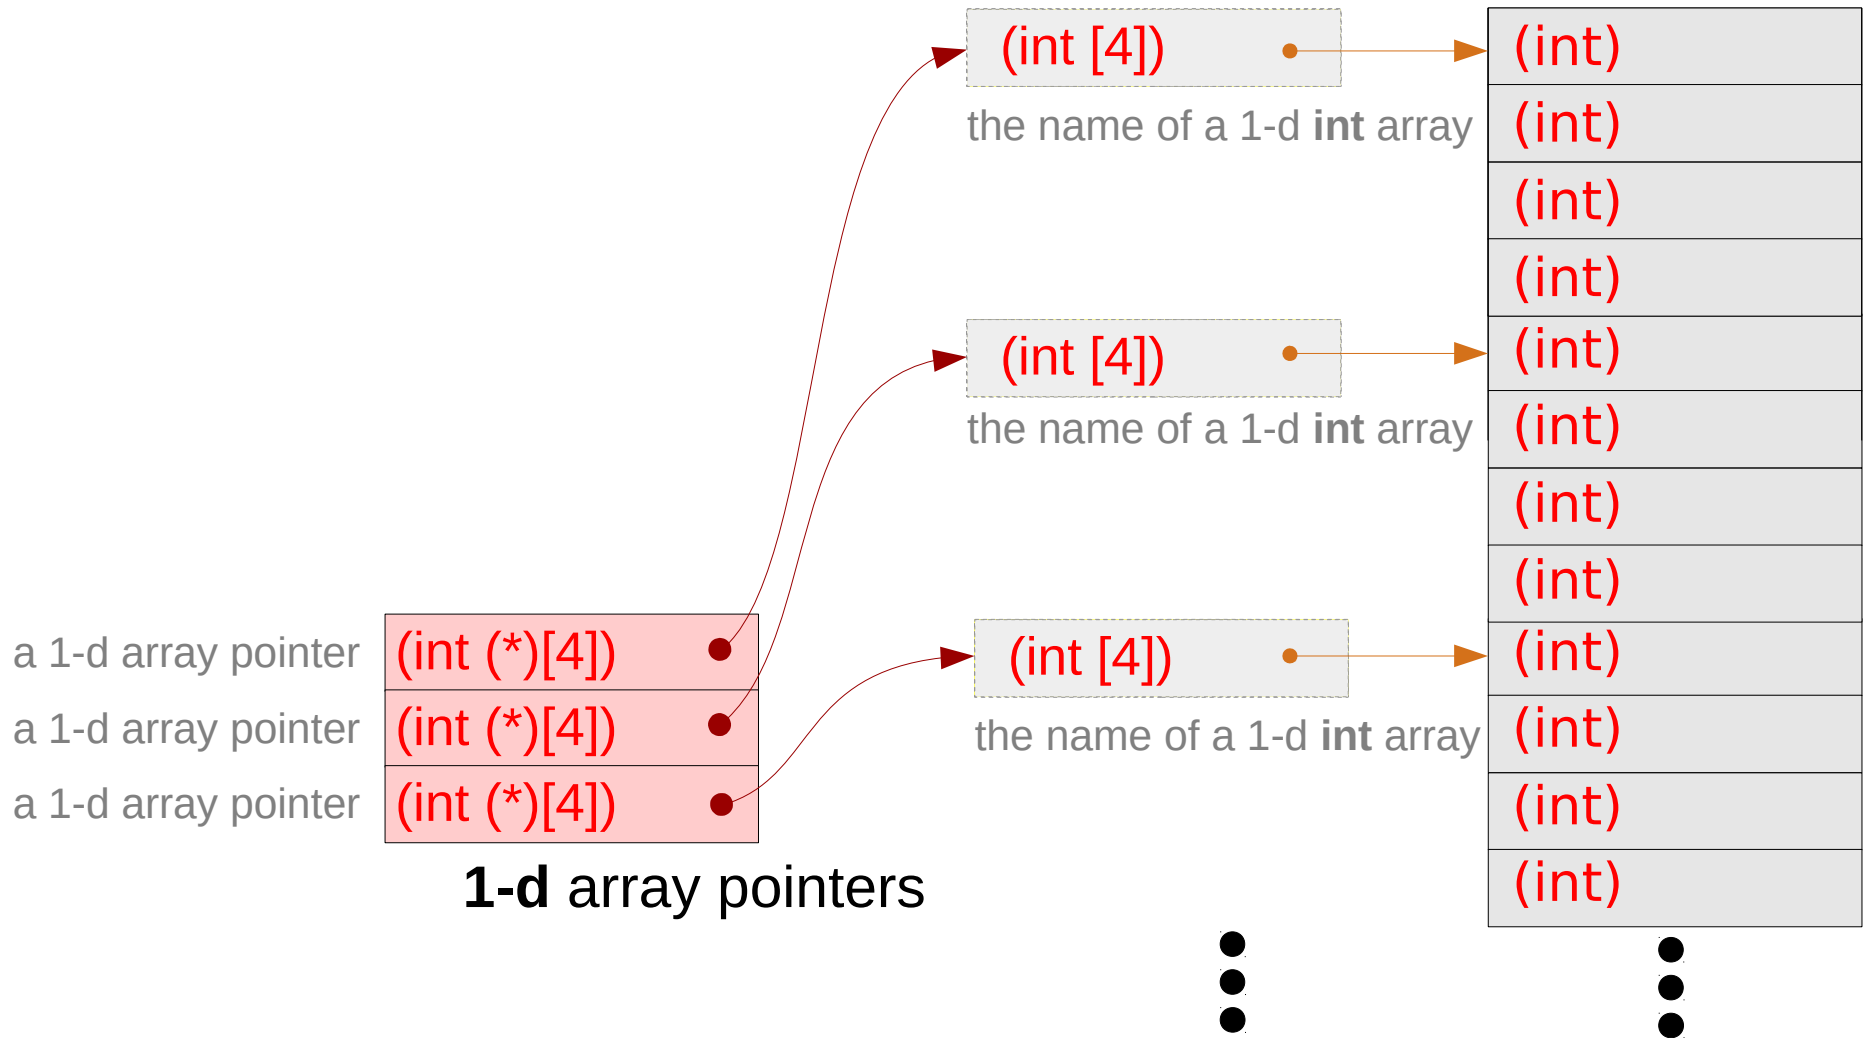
(int [4])

the name of a 1-d **int** array

(int)
(int)
(int)
(int)

(int [4])

the name of a 1-d **int** array

(int)
(int)
(int)
(int)

a 1-d array pointer (int (*)[4])
a 1-d array pointer (int (*)[4])
a 1-d array pointer (int (*)[4])

(int [4])

the name of a 1-d **int** array

(int)
(int)
(int)
(int)

**1-d** array pointers